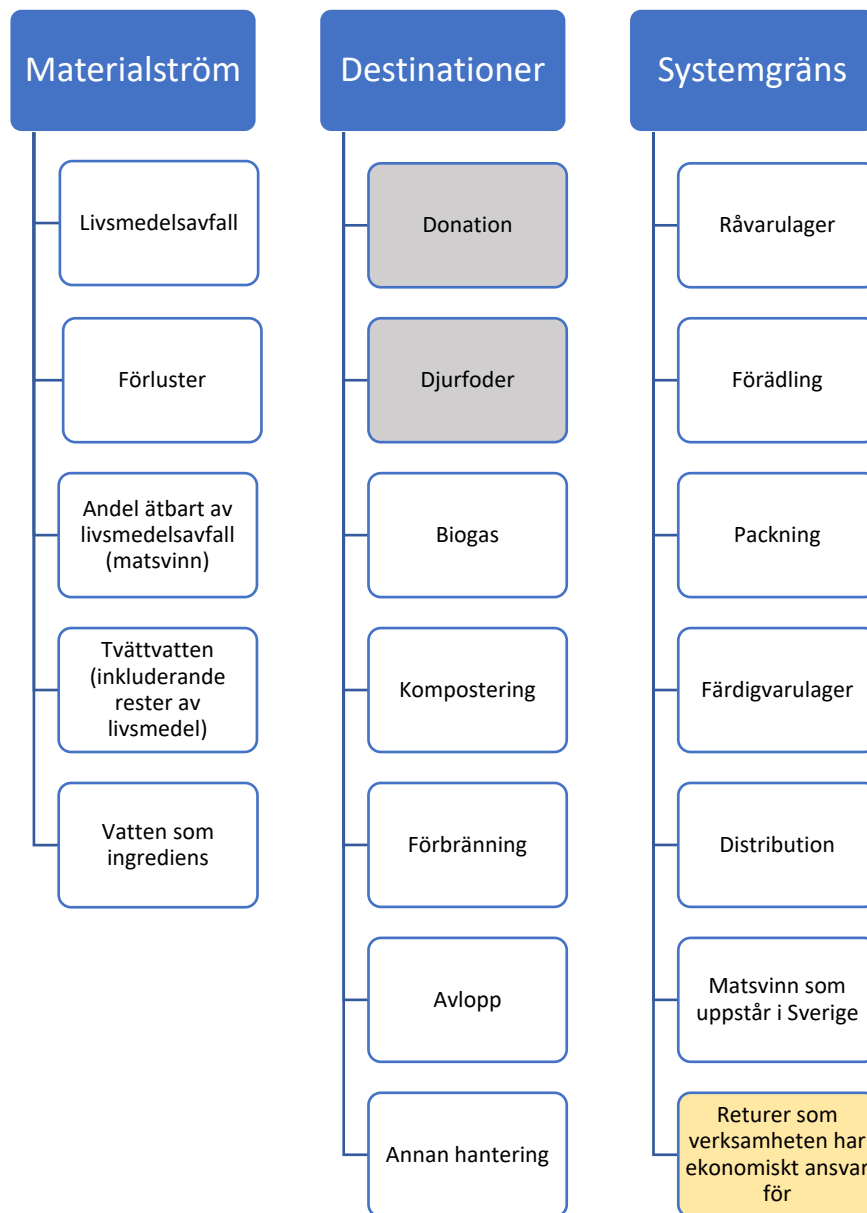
Materialström

Livsmedelsavfall

Förluster

Andel ätbart av livsmedelsavfall (matsvinn)

Tvättvatten (inkluderande rester av livsmedel)

Vatten som ingrediens

Destinationer

Donation

Djurfoder

Biogas

Kompostering

Förbränning

Avlopp

Annan hantering

Systemgräns

Råvarulager

Förädling

Packning

Färdigvarulager

Distribution

Matsvinn som uppstår i Sverige

Returer som verksamheten har ekonomiskt ansvar för